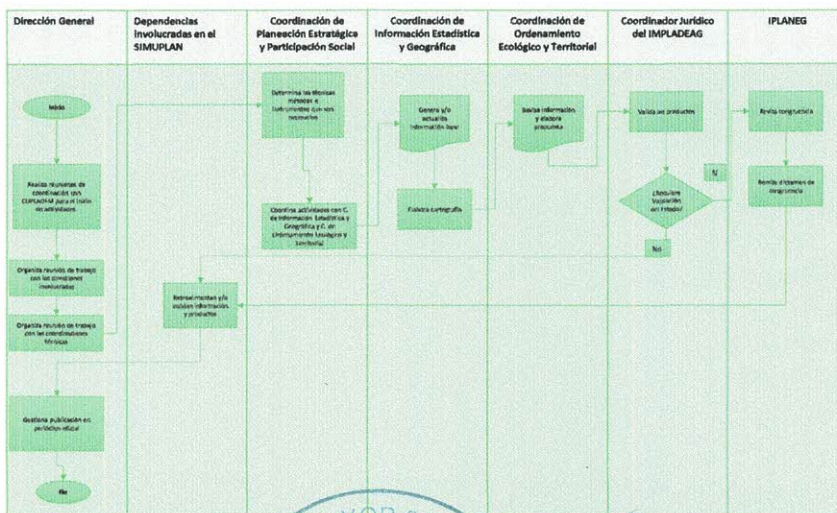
Dirección General

Dependencias involucradas en el SIMUPLAN

Coordinación de Planeación Estratégica y Participación Social

Coordinación de Información Estadística y Geográfica

Coordinación de Ordenamiento Ecológico y Territorial

Coordinador Jurídico del IMPLADEAG

IPLANEG

Inicio

Realiza reuniones de coordinación con COPLADEM para el inicio de actividades

Organiza reunión de trabajo con las dimensiones involucradas

Organiza reunión de trabajo con las coordinaciones técnicas

Gestiona publicación en periódico oficial

Fin

Retroalimentan y/o validan información y productos

Determina las técnicas métodos e instrumentos que son necesarios

Coordina actividades con C. de Información Estadística y Geográfica y C. de Ordenamiento Ecológico y Territorial

Genera y/o actualiza información base

Elabora cartografía

Analiza información y elabora propuesta

Valida los productos

¿Requiere Vigilación en Trabajo?

Si

No

Revisa congruencia

Remite dictamen de congruencia

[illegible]